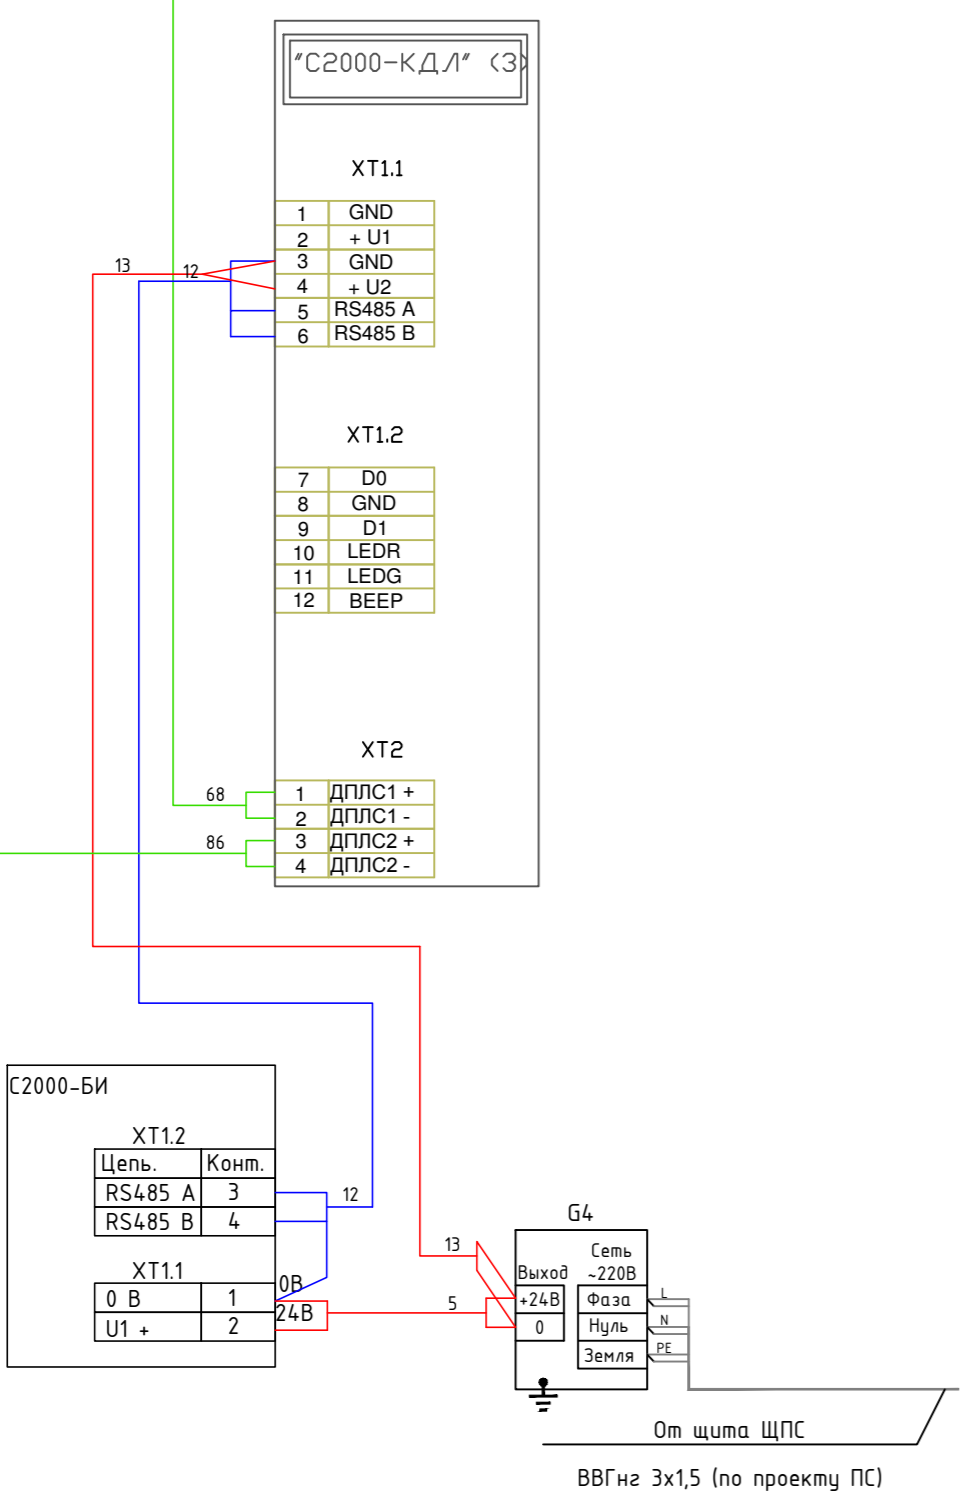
"С2000-КДЛ" (3)

ХТ1.1

| 1 | GND |
|---|---|
| 2 | + U1 |
| 3 | GND |
| 4 | + U2 |
| 5 | RS485 A |
| 6 | RS485 B |

13
12

ХТ1.2

| 7 | D0 |
|---|---|
| 8 | GND |
| 9 | D1 |
| 10 | LEDR |
| 11 | LEDG |
| 12 | BEEP |

ХТ2

| 1 | ДПЛС1 + |
|---|---|
| 2 | ДПЛС1 - |
| 3 | ДПЛС2 + |
| 4 | ДПЛС2 - |

68
86

С2000-БИ

ХТ1.2

| Цепь. | Конт. |
|---|---|
| RS485 A | 3 |
| RS485 B | 4 |

12

ХТ1.1

| 0 В | 1 |
|---|---|
| U1 + | 2 |

0В
24В
5
13

G4

Выход
+24В
0

Сеть ~220В
Фаза
Нуль
Земля

L
N
PE

От щита ЩПС

ВВГнг 3х1,5 (по проекту ПС)